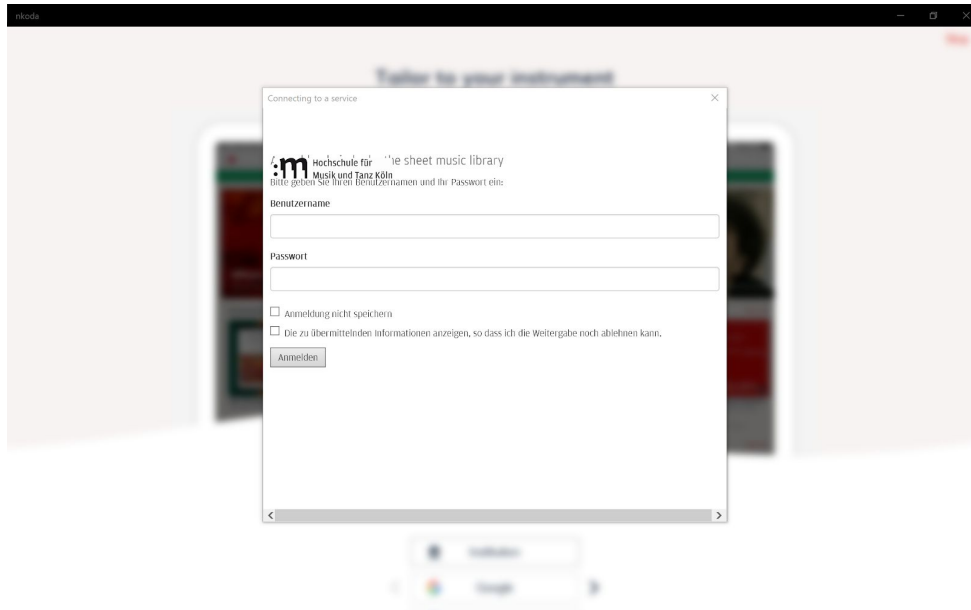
nkoda

Trailor to your instrument

Connecting to a service

:m Hochschule für Musik und Tanz Köln

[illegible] the sheet music library

Bitte geben Sie Ihren Benutzernamen und Ihr Passwort ein:

Benutzername

Passwort

Anmeldung nicht speichern

Die zu übermittelnden Informationen anzeigen, so dass ich die Weitergabe noch ablehnen kann.

Anmelden

Institution

Google